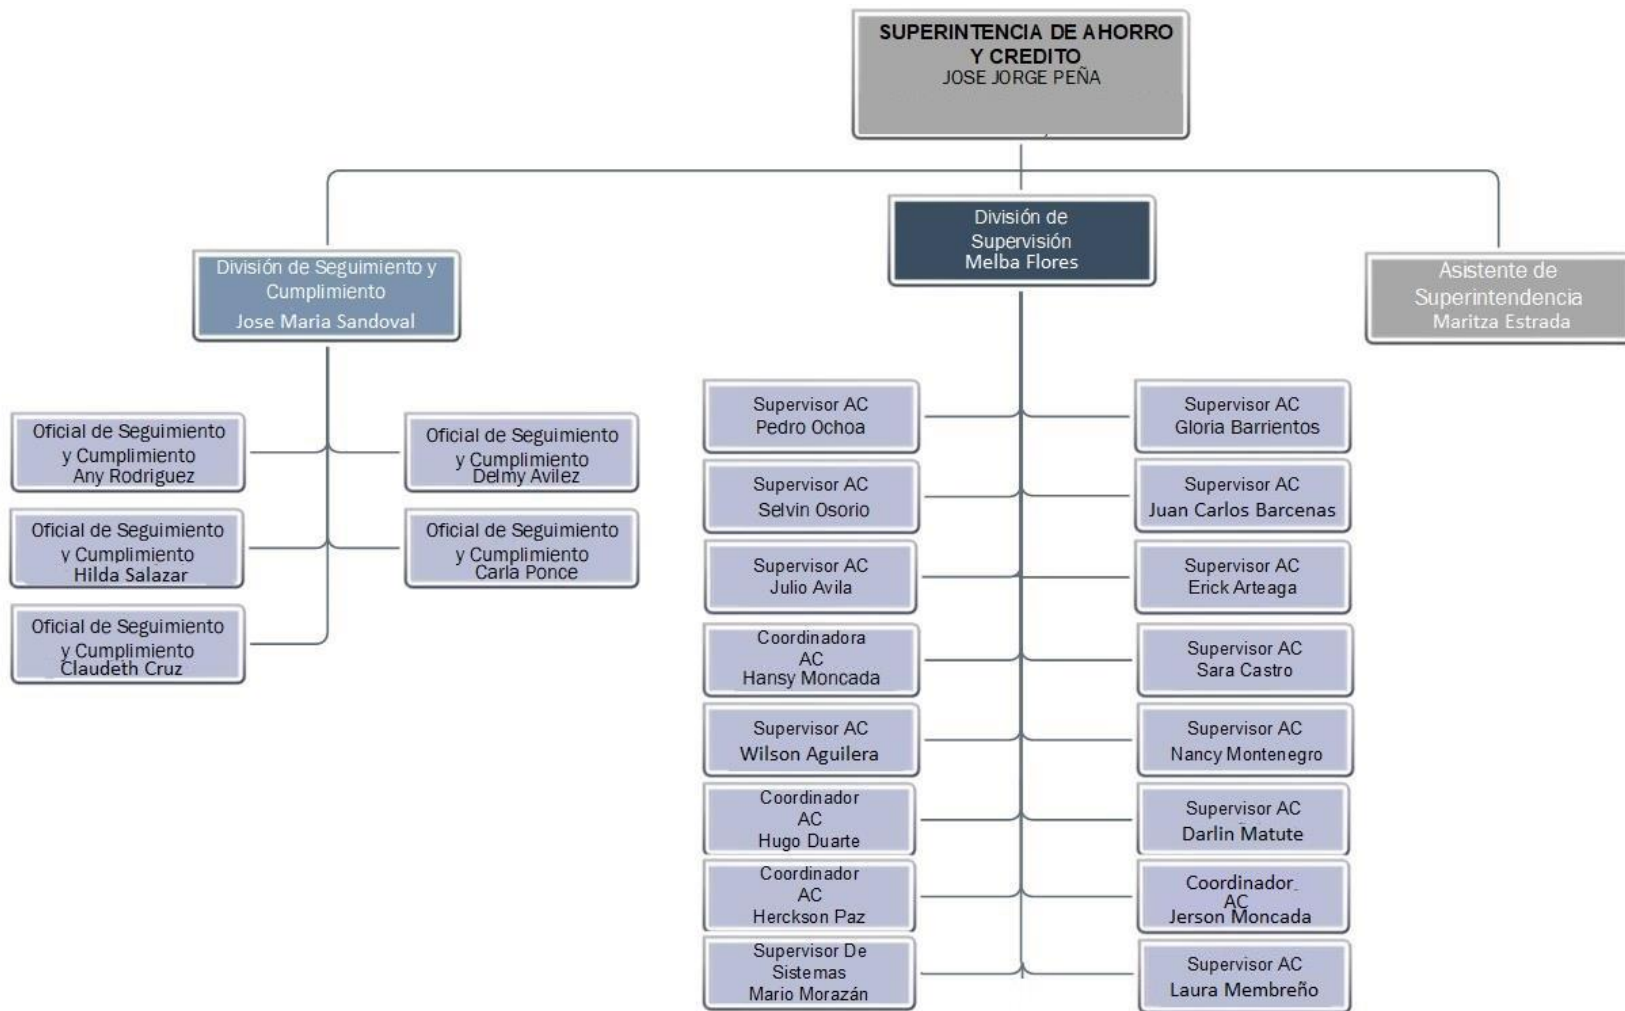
SUPERINTENCIA DE AHORRO Y CREDITO
JOSE JORGE PEÑA

División de Seguimiento y Cumplimiento
Jose Maria Sandoval

División de Supervisión
Melba Flores

Asistente de Superintendencia
Maritza Estrada

Oficial de Seguimiento y Cumplimiento
Any Rodriguez

Oficial de Seguimiento y Cumplimiento
Delmy Avilez

Oficial de Seguimiento y Cumplimiento
Hilda Salazar

Oficial de Seguimiento y Cumplimiento
Carla Ponce

Oficial de Seguimiento y Cumplimiento
Claudeth Cruz

Supervisor AC
Pedro Ochoa

Supervisor AC
Gloria Barrientos

Supervisor AC
Selvin Osorio

Supervisor AC
Juan Carlos Barcenas

Supervisor AC
Julio Avila

Supervisor AC
Erick Arteaga

Coordinadora AC
Hansy Moncada

Supervisor AC
Sara Castro

Supervisor AC
Wilson Aguilera

Supervisor AC
Nancy Montenegro

Coordinador AC
Hugo Duarte

Supervisor AC
Darlin Matute

Coordinador AC
Herckson Paz

Coordinador AC
Jerson Moncada

Supervisor De Sistemas
Mario Morazán

Supervisor AC
Laura Membreño